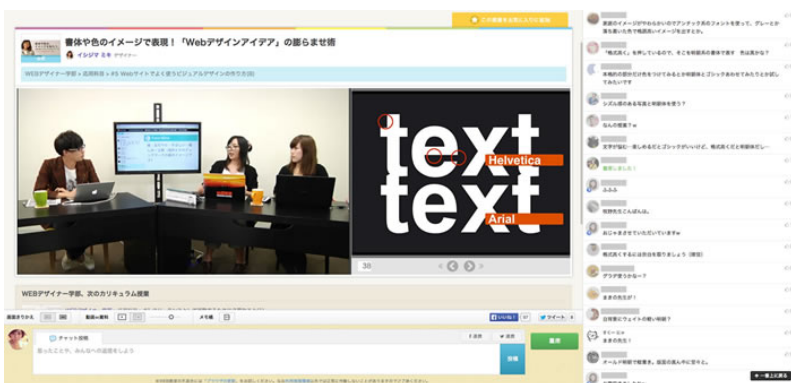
書体や色のイメージで表現！「Webデザインアイデア」の膨らませ術
イシジマ ミキ
WEBデザイナー学部 » 応用科目 » #5 Webサイトでよく使うビジュアルデザインのテクニック
text
Helvetica
text
Arial
30
WEBデザイナー学部、次のカリキュラム授業
チャット投稿
投稿
書体のイメージがやわらかいのでアナログ系のフォントを使って、グレーとか落ち着いた色で格式高いイメージを出すかな。
シズル感のある写真と和色を使う？
なんの授業？w
文字が太い→楽しめるだとゴシックがいいけど、格式高くと明朝体がいい
ふふふ
格式高くするには明朝体ですね
グラデ使うかな～？
ままの先生が！
ままの先生！
ゴールが明確で初心者。最初の進みが大切ですね。
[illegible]